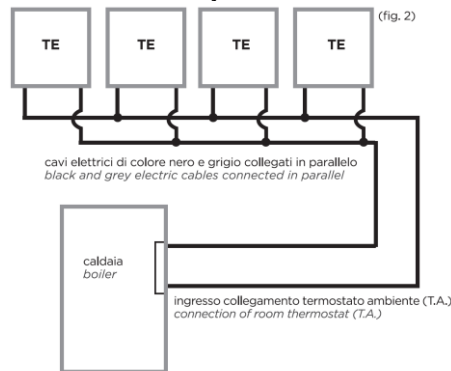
TE

TE

TE

TE

(fig. 2)

cavi elettrici di colore nero e grigio collegati in parallelo
black and grey electric cables connected in parallel

caldaia
boiler

ingresso collegamento termostato ambiente (T.A.)
connection of room thermostat (T.A.)